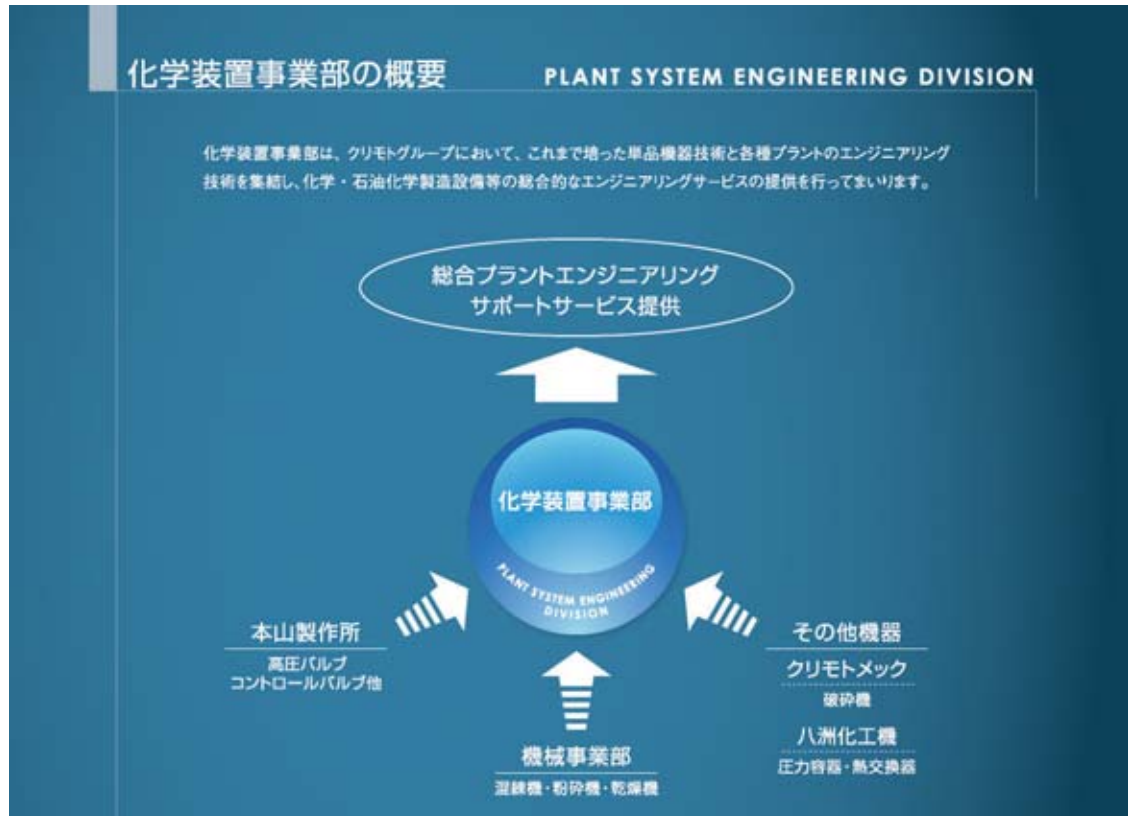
化学装置事業部の概要 PLANT SYSTEM ENGINEERING DIVISION

化学装置事業部は、クリモトグループにおいて、これまで培った単品機器技術と各種プラントのエンジニアリング技術を集結し、化学・石油化学製造設備等の総合的なエンジニアリングサービスの提供を行ってまいります。

総合プラントエンジニアリング
サポートサービス提供

化学装置事業部
PLANT SYSTEM ENGINEERING DIVISION

本山製作所
高圧バルブ
コントロールバルブ他

機械事業部
混練機・粉砕機・乾燥機

その他機器
クリモトメック
破砕機
八洲化工機
圧力容器・熱交換器